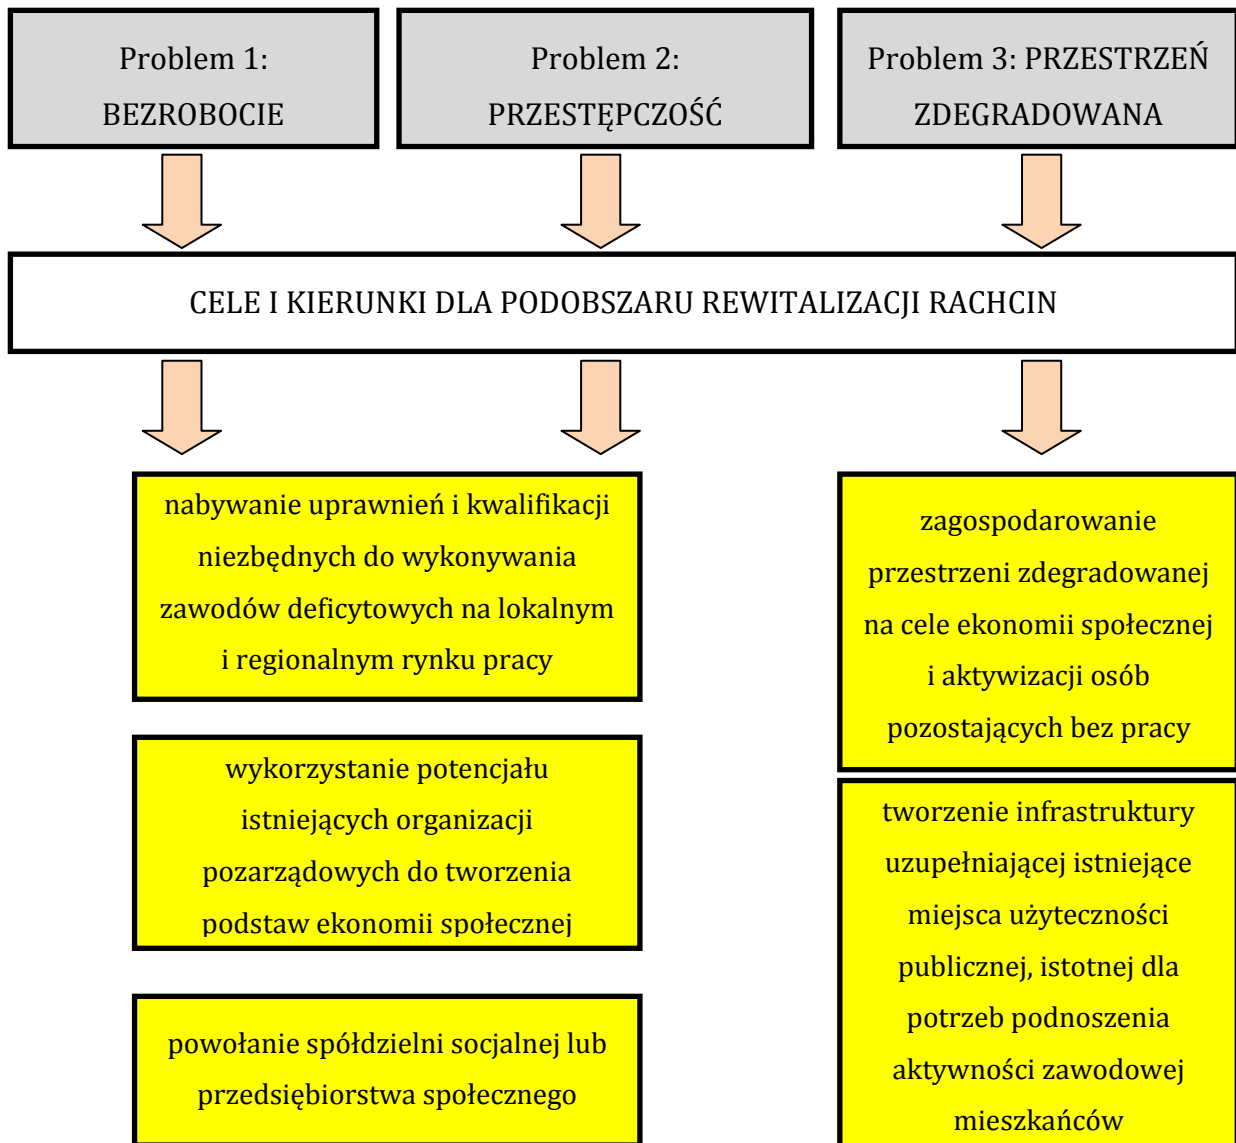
Problem 1: BEZROBOCIE

Problem 2: PRZESTĘPCZOŚĆ

Problem 3: PRZESTRZEŃ ZDEGRADOWANA

CELE I KIERUNKI DLA PODOBSZARU REWITALIZACJI RACHCIN

nabywanie uprawnień i kwalifikacji niezbędnych do wykonywania zawodów deficytowych na lokalnym i regionalnym rynku pracy

wykorzystanie potencjału istniejących organizacji pozarządowych do tworzenia podstaw ekonomii społecznej

powołanie spółdzielni socjalnej lub przedsiębiorstwa społecznego

zagospodarowanie przestrzeni zdegradowanej na cele ekonomii społecznej i aktywizacji osób pozostających bez pracy

tworzenie infrastruktury uzupełniającej istniejące miejsca użyteczności publicznej, istotnej dla potrzeb podnoszenia aktywności zawodowej mieszkańców